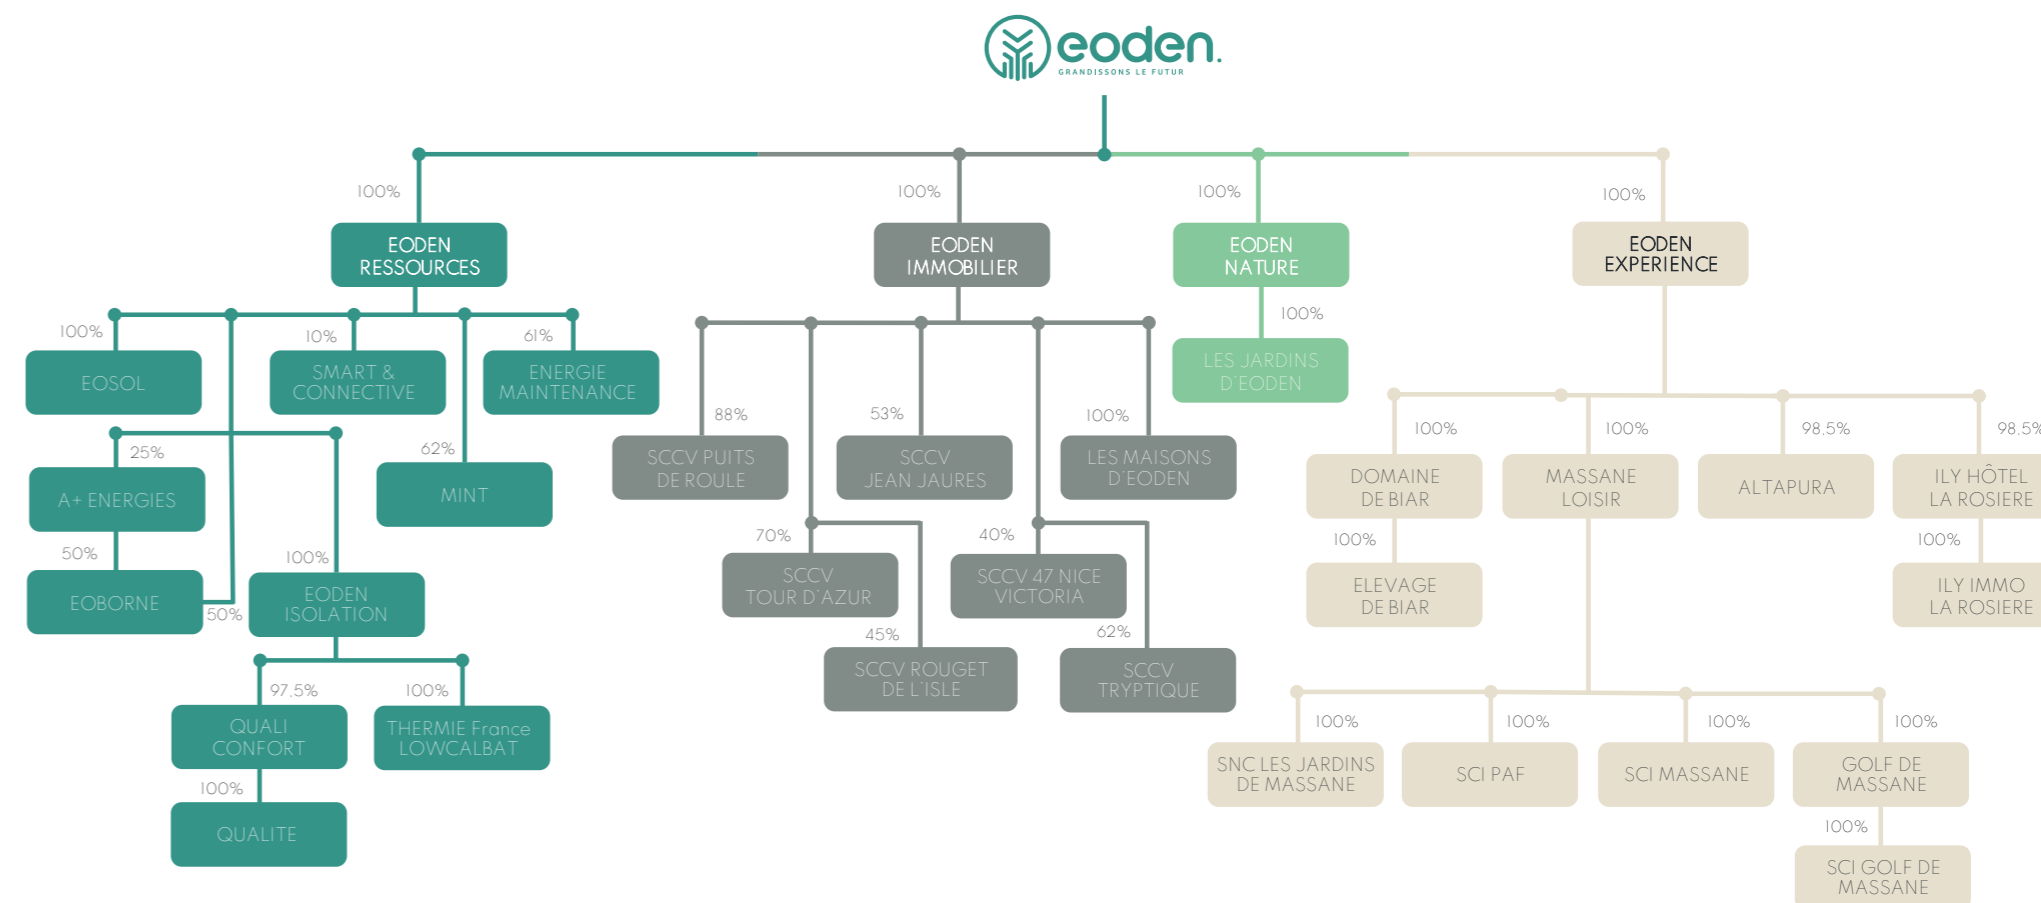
eoden.
GRANDISSONS LE FUTUR

100%
EODEN RESSOURCES

100%
EOSOL

10%
SMART & CONNECTIVE

61%
ENERGIE MAINTENANCE

25%
A+ ENERGIES

50%
EOBORNE

50%

62%
MINT

100%
EODEN ISOLATION

97,5%
QUALI CONFORT

100%
QUALITE

100%
THERMIE France LOWCALBAT

100%
EODEN IMMOBILIER

88%
SCCV PUITS DE ROULE

53%
SCCV JEAN JAURES

100%
LES MAISONS D'EODEN

70%
SCCV TOUR D'AZUR

45%
SCCV ROUGET DE L'ISLE

40%
SCCV 47 NICE VICTORIA

62%
SCCV TRYPTIQUE

100%
EODEN NATURE

100%
LES JARDINS D'EODEN

100%
EODEN EXPERIENCE

100%
DOMAINE DE BIAR

100%
ELEVAGE DE BIAR

100%
MASSANE LOISIR

98,5%
ALTAPURA

98,5%
ILY HÔTEL LA ROSIERE

100%
ILY IMMO LA ROSIERE

100%
SNC LES JARDINS DE MASSANE

100%
SCI PAF

100%
SCI MASSANE

100%
GOLF DE MASSANE

100%
SCI GOLF DE MASSANE